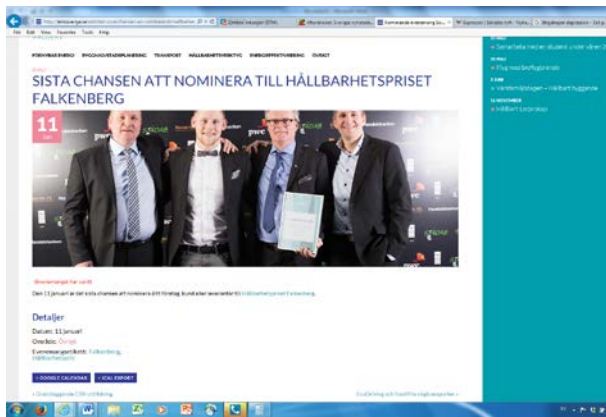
File Edit View Favorites Tools Help

FÖRNYBAR ENERGI   BYGG OCH STADSPLANERING   TRANSPORT   HÅLLBARHETSKRITIK   ENERGIEFFEKTIVISERING   KONTAKT

SISTA CHANSEN ATT NOMINERA TILL HÅLLBARHETSPRISET FALKENBERG

11
JAN

pwc

Evenemanget har varit

Den 11 januari är det sista chansen att nominera ditt företag, kund eller leverantör till Hållbarhetspriset Falkenberg.

Detaljer

Datum: 11 januari
Ovedsis: Övrigt
Evenemangetikett: Falkenberg, Hållbarhetspris

+ GOOGLE CALENDAR   + ICAL EXPORT

« Grundläggande CSR-utbildning

Utbildning och Hushållningsprogram »

» Samarbeta med en student under våren 2

» Flyg med biobränsle

» Världsmästaren i hållbart byggande

» Hållbart företagsby